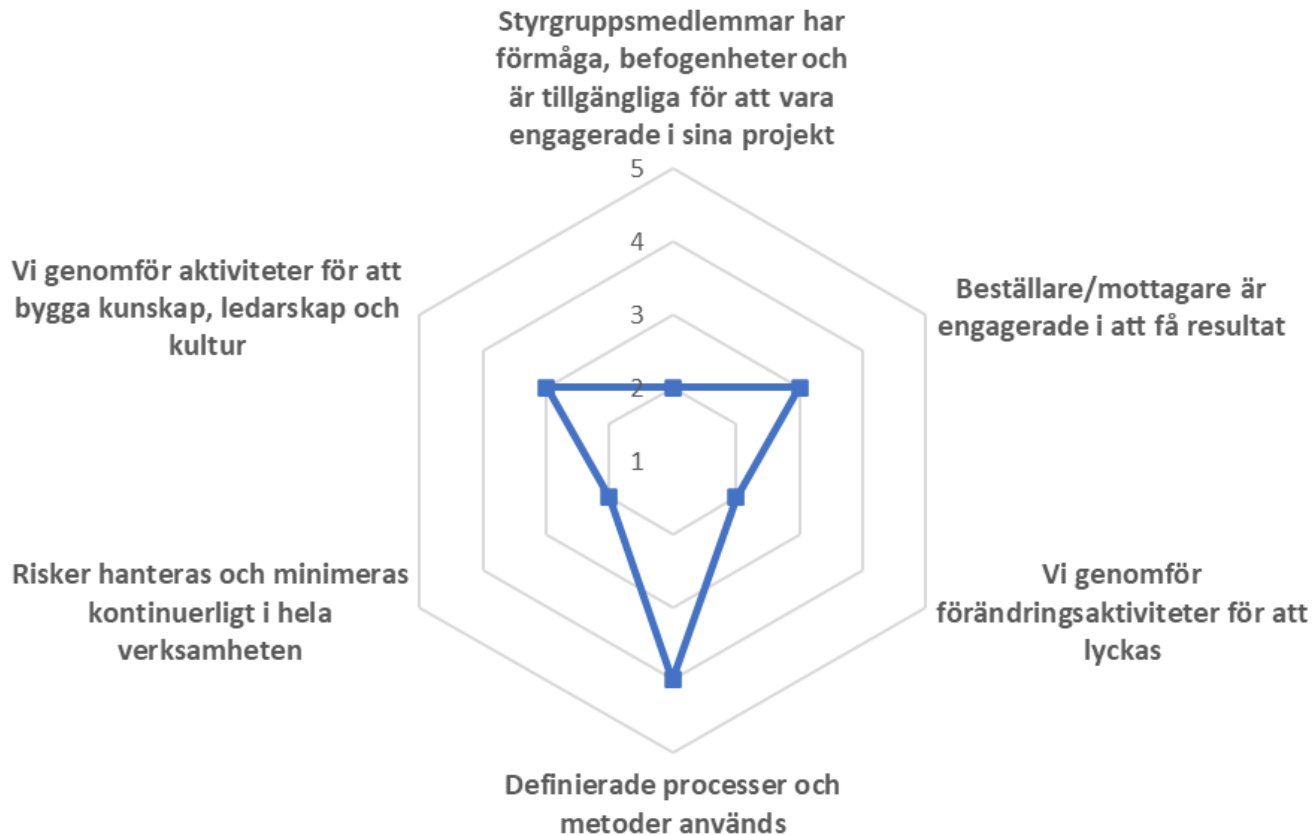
Styrgruppsmedlemmar har förmåga, befogenheter och är tillgängliga för att vara engagerade i sina projekt

5
4
3
2
1

Beställare/mottagare är engagerade i att få resultat

Vi genomför förändringsaktiviteter för att lyckas

Definierade processer och metoder används

Risker hanteras och minimeras kontinuerligt i hela verksamheten

Vi genomför aktiviteter för att bygga kunskap, ledarskap och kultur